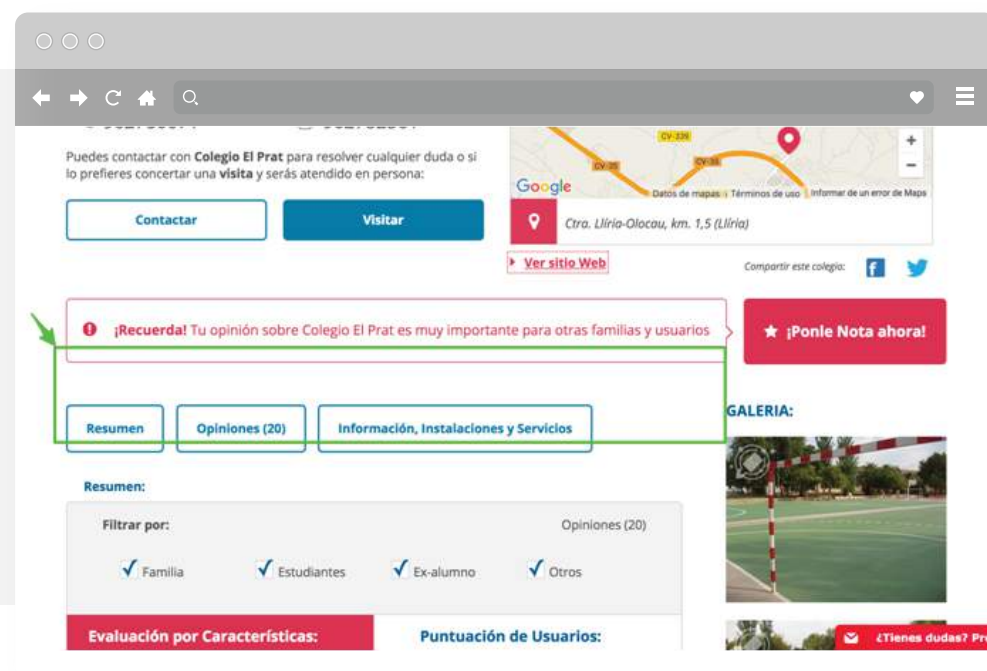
Puedes contactar con **Colegio El Prat** para resolver cualquier duda o si lo prefieres concertar una **visita** y serás atendido en persona:

Contactar

Visitar

CV-339

CV-35

CV-35

Google

Datos de mapas | Términos de uso | Informar de un error de Maps

Ctra. Llíria-Olocau, km. 1,5 (Llíria)

Ver sitio Web

Compartir este colegio:

¡Recuerda! Tu opinión sobre Colegio El Prat es muy importante para otras familias y usuarios

¡Ponle Nota ahora!

Resumen

Opiniones (20)

Información, Instalaciones y Servicios

GALERIA:

Resumen:

Filtrar por:

Opiniones (20)

Familia

Estudiantes

Ex-alumno

Otros

Evaluación por Características:

Puntuación de Usuarios:

¿Tienes dudas? Pr